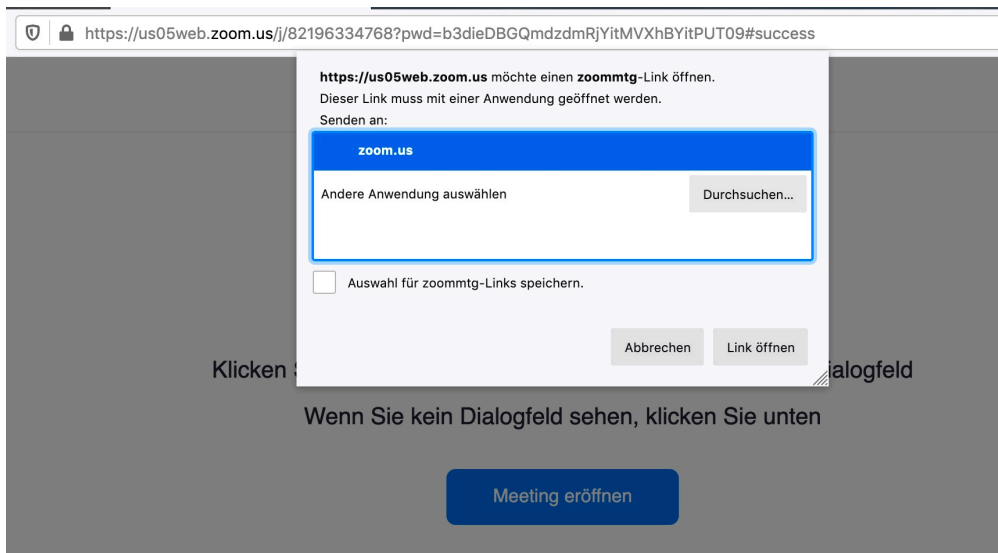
https://us05web.zoom.us/j/82196334768?pwd=b3dieDBGQmdzdmRjYitMVXhBYitPUT09#success

**https://us05web.zoom.us** möchte einen **zoommtg**-Link öffnen.
Dieser Link muss mit einer Anwendung geöffnet werden.
Senden an:

zoom.us

Andere Anwendung auswählen

Durchsuchen…

Auswahl für zoommtg-Links speichern.

Abbrechen

Link öffnen

Klicken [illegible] ialogfeld

Wenn Sie kein Dialogfeld sehen, klicken Sie unten

Meeting eröffnen